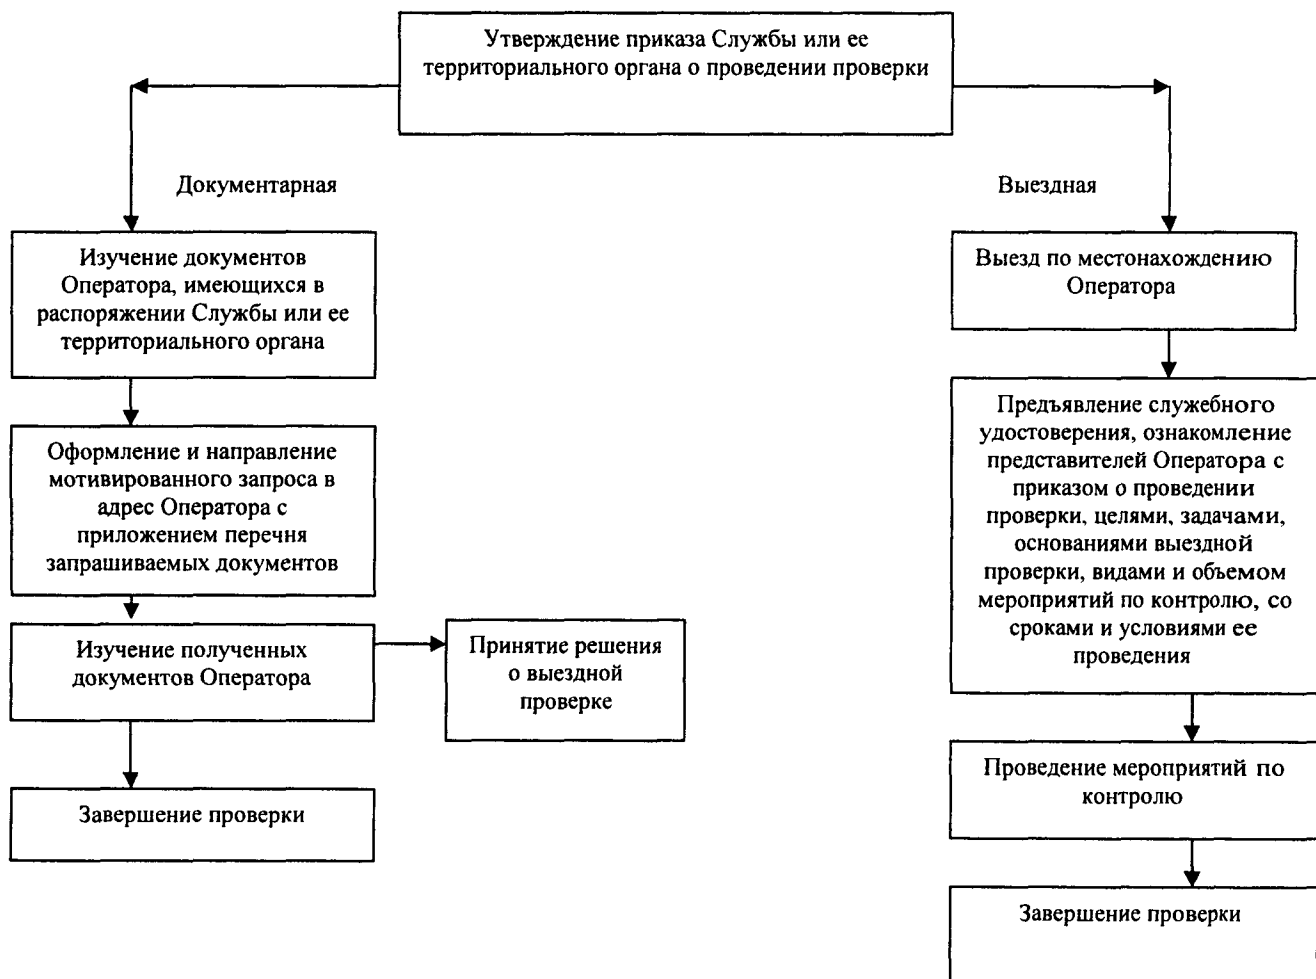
Утверждение приказа Службы или ее территориального органа о проведении проверки

Документарная

Изучение документов Оператора, имеющихся в распоряжении Службы или ее территориального органа

Оформление и направление мотивированного запроса в адрес Оператора с приложением перечня запрашиваемых документов

Изучение полученных документов Оператора

Принятие решения о выездной проверке

Завершение проверки

Выездная

Выезд по местонахождению Оператора

Предъявление служебного удостоверения, ознакомление представителей Оператора с приказом о проведении проверки, целями, задачами, основаниями выездной проверки, видами и объемом мероприятий по контролю, со сроками и условиями ее проведения

Проведение мероприятий по контролю

Завершение проверки